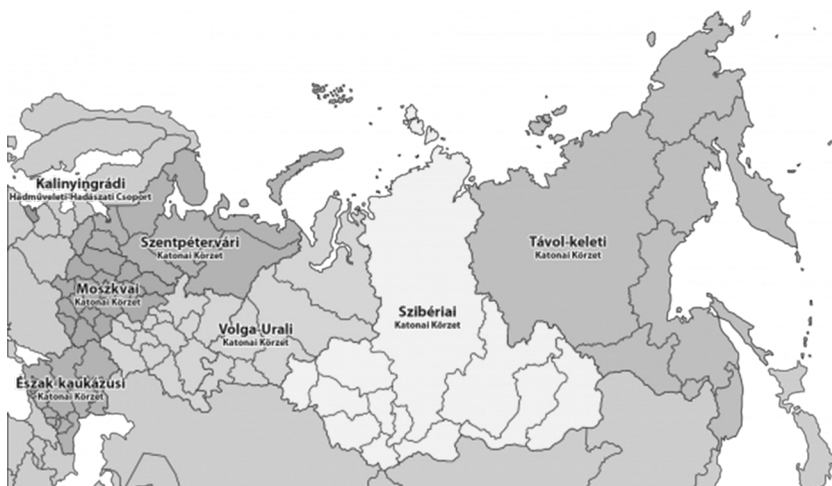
Kalinyingrádi
Hadműveleti-Hadászati Csoport

Szentpétervári
Katonai Körzet

Moszkvai
Katonai Körzet

Volga-Urali
Katonai Körzet

Észak-kaukázusi
Katonai Körzet

Szibériai
Katonai Körzet

Távol-keleti
Katonai Körzet